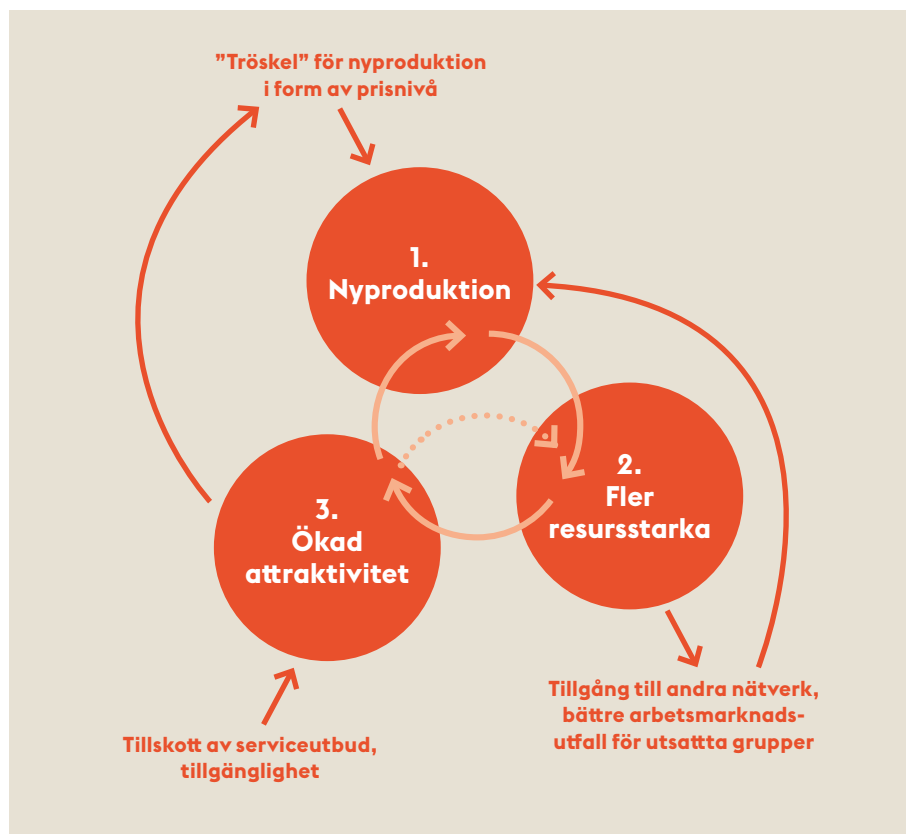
”Tröskel” för nyproduktion i form av prisnivå

1. Nyproduktion

2. Fler resursstarka

3. Ökad attraktivitet

Tillgång till andra nätverk, bättre arbetsmarknadsutfall för utsatta grupper

Tillskott av serviceutbud, tillgänglighet